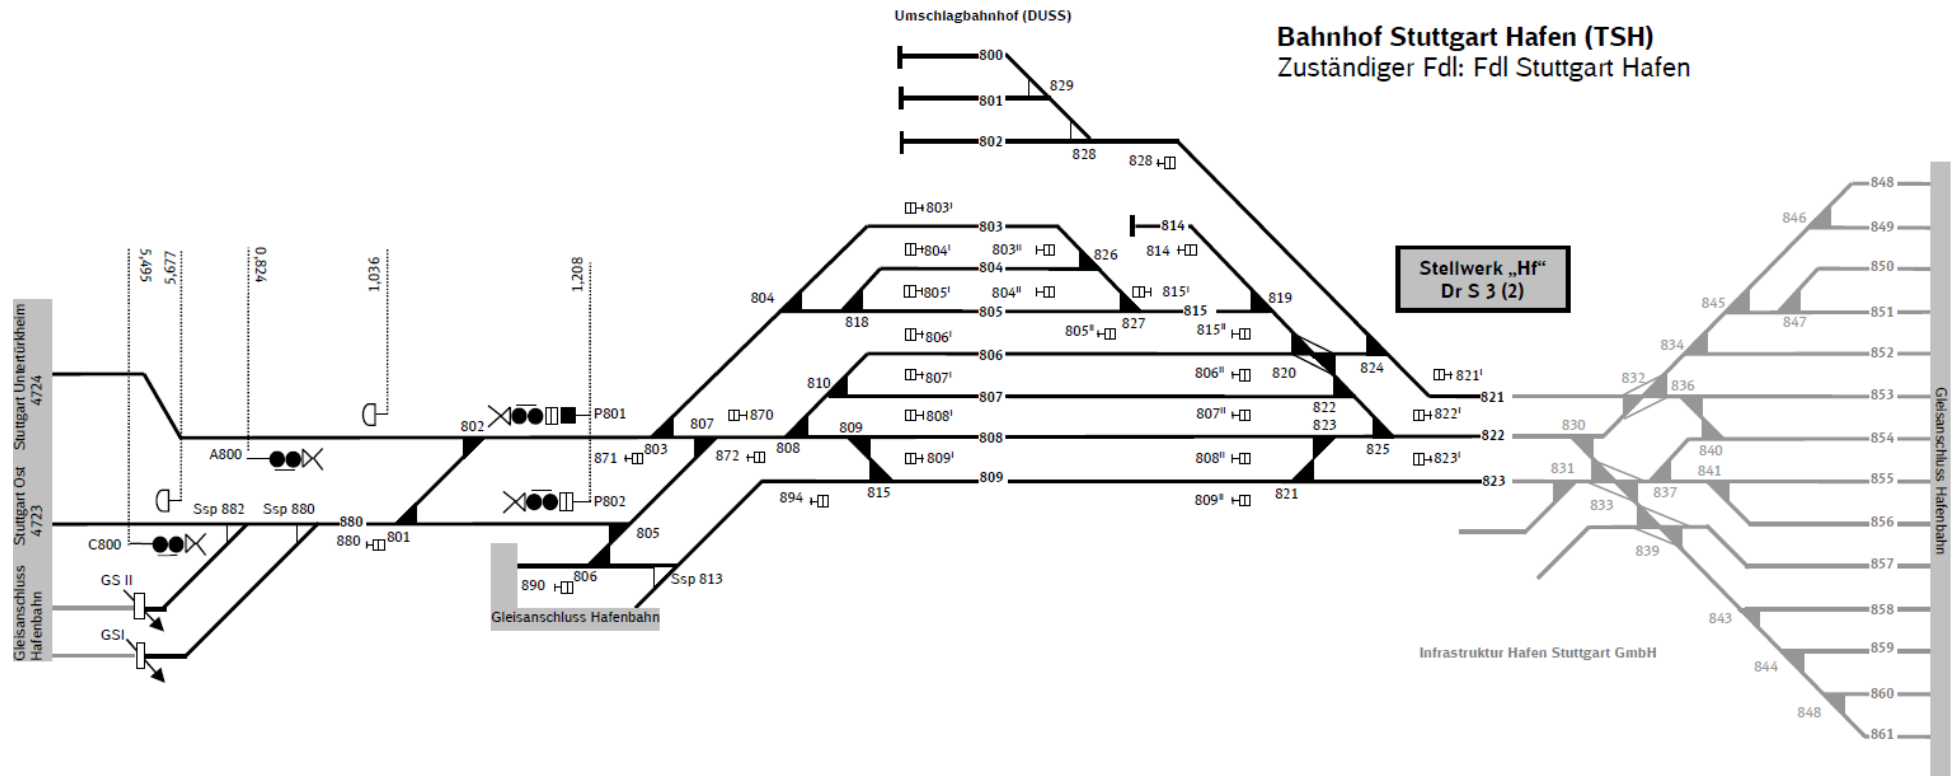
Umschlagbahnhof (DUSS)

Bahnhof Stuttgart Hafen (TSH)
Zuständiger Fdl: Fdl Stuttgart Hafen

800
829
801
802
828
828
803ᴵ
803
814
814
804ᴵ
803ᴵᴵ
826
804
805ᴵ
804ᴵᴵ
815ᴵ
804
818
805
827
815
819
806ᴵ
805ᴵᴵ
815ᴵᴵ
806
824
810
807ᴵ
806ᴵᴵ
820
821ᴵ
821
807
822
870
808ᴵ
807ᴵᴵ
822ᴵ
823
809
808
825
822
871
803
872
808
809ᴵ
808ᴵᴵ
823ᴵ
815
809
821
823
894
809ᴵᴵ

Stellwerk „Hf"
Dr S 3 (2)

5,495
5,677
0,824
1,036
1,208

Stuttgart Untertürkheim
4724

Stuttgart Ost
4723

Gleisanschluss Hafenbahn

P801
802
A800
P802
Ssp 882
Ssp 880
880
880
801
805
C800
GS II
GSI
890
806
Ssp 813
Gleisanschluss Hafenbahn

848
846
849
850
845
847
851
834
852
832
836
853
830
840
854
831
841
855
837
833
856
839
857
843
858
859
844
860
848
861

Infrastruktur Hafen Stuttgart GmbH

Gleisanschluss Hafenbahn